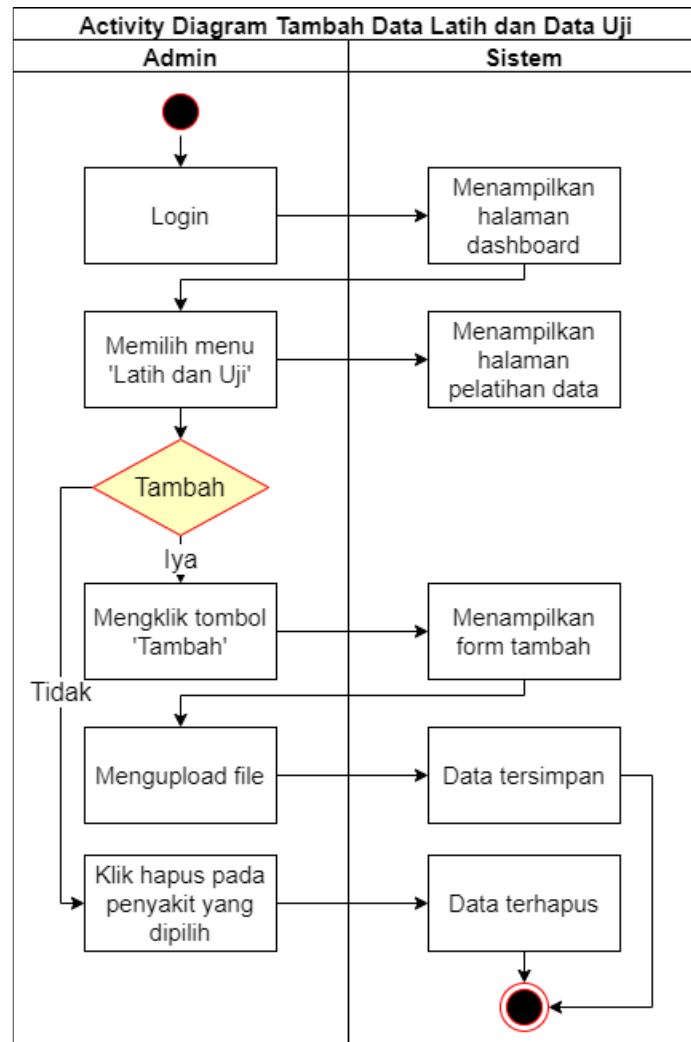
Activity Diagram Tambah Data Latih dan Data Uji

| Admin | Sistem |
|---|---|

Login

Menampilkan halaman dashboard

Memilih menu 'Latih dan Uji'

Menampilkan halaman pelatihan data

Tambah

Iya

Mengklik tombol 'Tambah'

Menampilkan form tambah

Tidak

Mengupload file

Data tersimpan

Klik hapus pada penyakit yang dipilih

Data terhapus